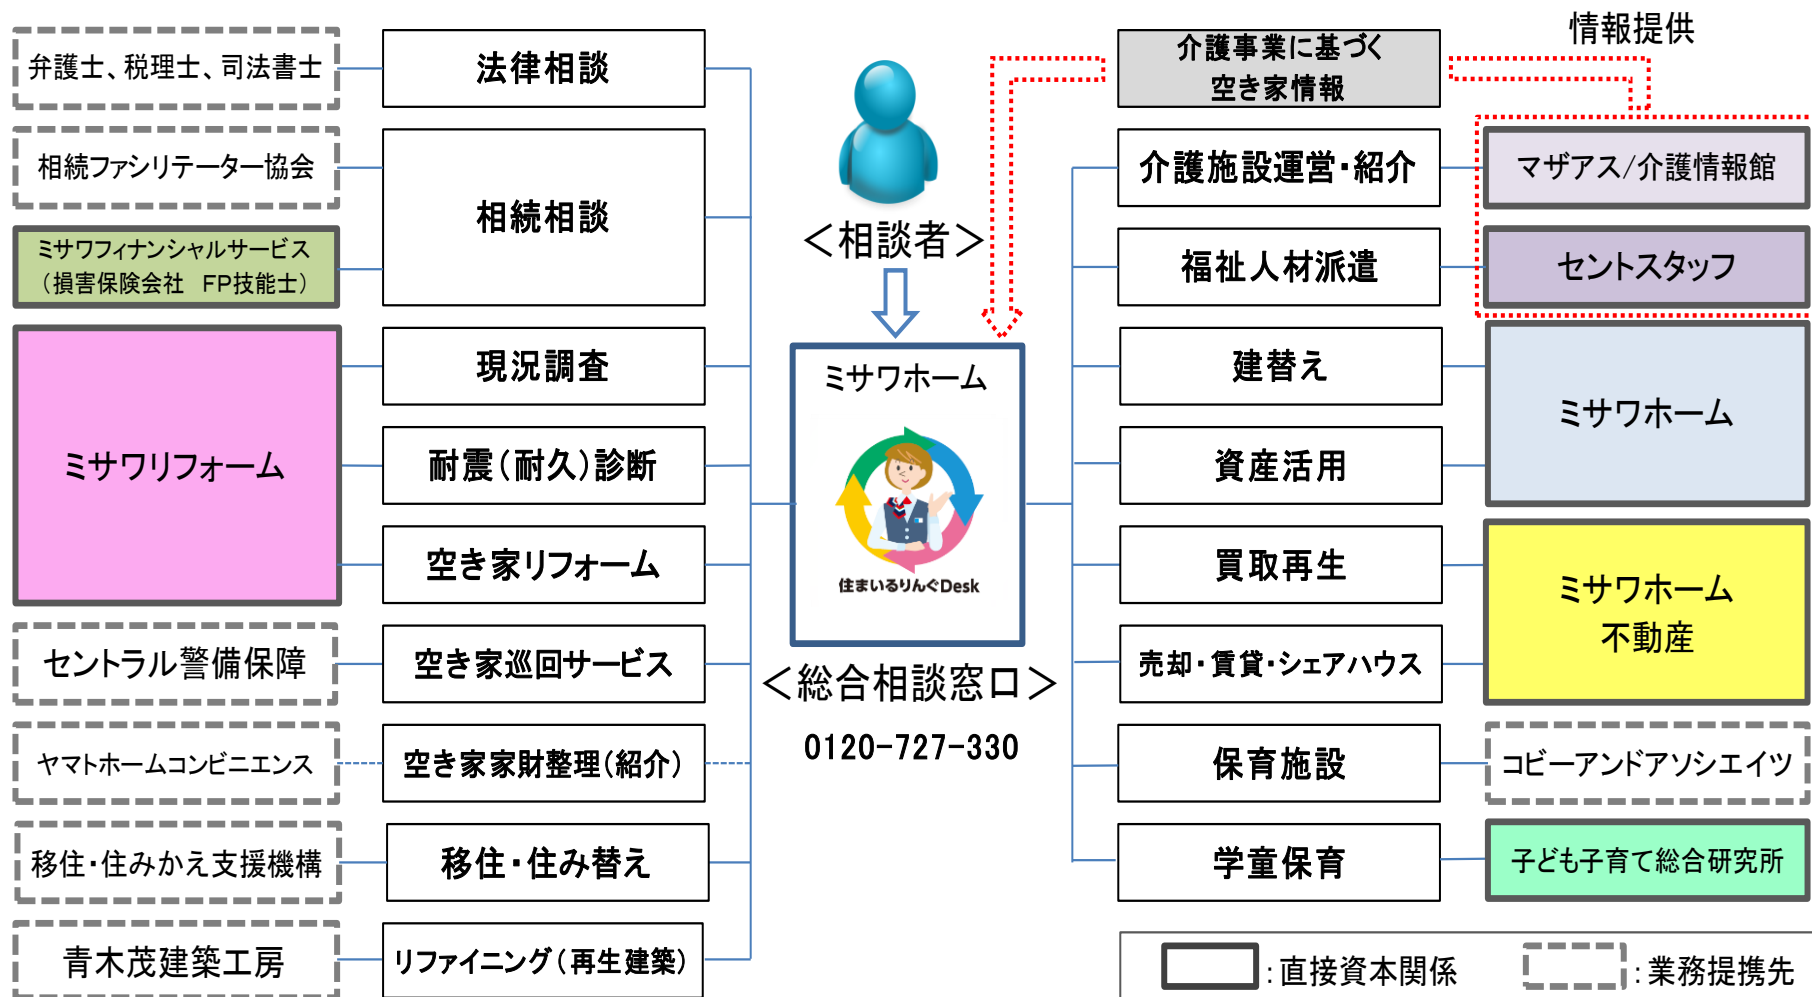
弁護士、税理士、司法書士
法律相談
相続ファシリテーター協会
相続相談
ミサワフィナンシャルサービス（損害保険会社　FP技能士）
ミサワリフォーム
現況調査
耐震（耐久）診断
空き家リフォーム
セントラル警備保障
空き家巡回サービス
ヤマトホームコンビニエンス
空き家家財整理（紹介）
移住・住みかえ支援機構
移住・住み替え
青木茂建築工房
リファイニング（再生建築）

＜相談者＞
ミサワホーム
住まいるりんぐDesk
＜総合相談窓口＞
0120-727-330

情報提供
介護事業に基づく空き家情報
介護施設運営・紹介
マザアス/介護情報館
福祉人材派遣
セントスタッフ
建替え
資産活用
ミサワホーム
買取再生
売却・賃貸・シェアハウス
ミサワホーム不動産
保育施設
コビーアンドアソシエイツ
学童保育
子ども子育て総合研究所

：直接資本関係
：業務提携先